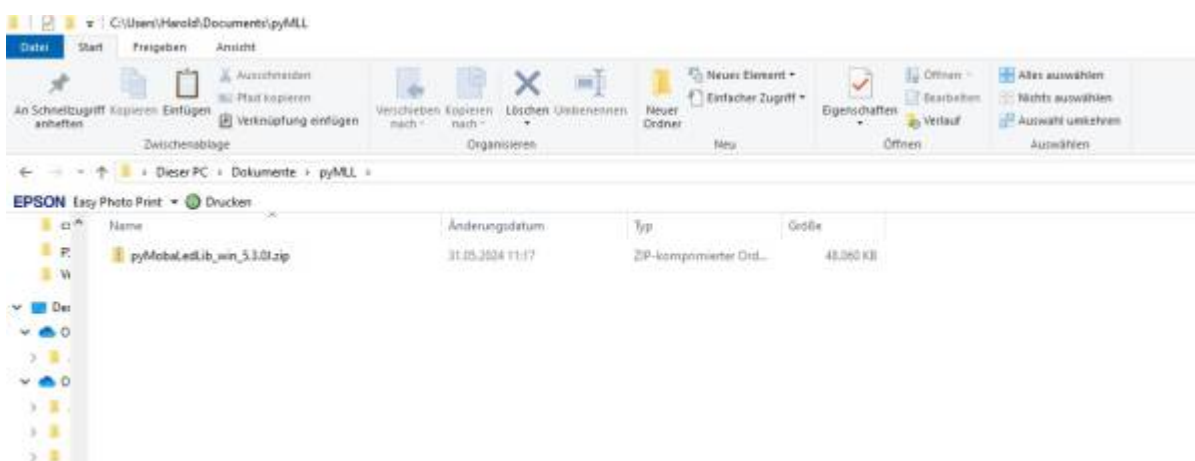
C:\Users\Harold\Documents\pyMLL

Datei Start Freigeben Ansicht

An Schnellzugriff anheften Kopieren Einfügen Ausschneiden Pfad kopieren Verknüpfung einfügen
Zwischenablage

Verschieben nach Kopieren nach Löschen Umbenennen
Organisieren

Neuer Ordner Neues Element Einfacher Zugriff
Neu

Eigenschaften Öffnen Bearbeiten Verlauf
Öffnen

Alles auswählen Nichts auswählen Auswahl umkehren
Auswählen

Dieser PC › Dokumente › pyMLL ›

EPSON Easy Photo Print Drucken

| Name | Änderungsdatum | Typ | Größe |
|---|---|---|---|
| pyMobaLedLib_win_5.3.0t.zip | 31.05.2024 11:17 | ZIP-komprimierter Ord... | 48.060 KB |

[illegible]
P:
W
De
O
O